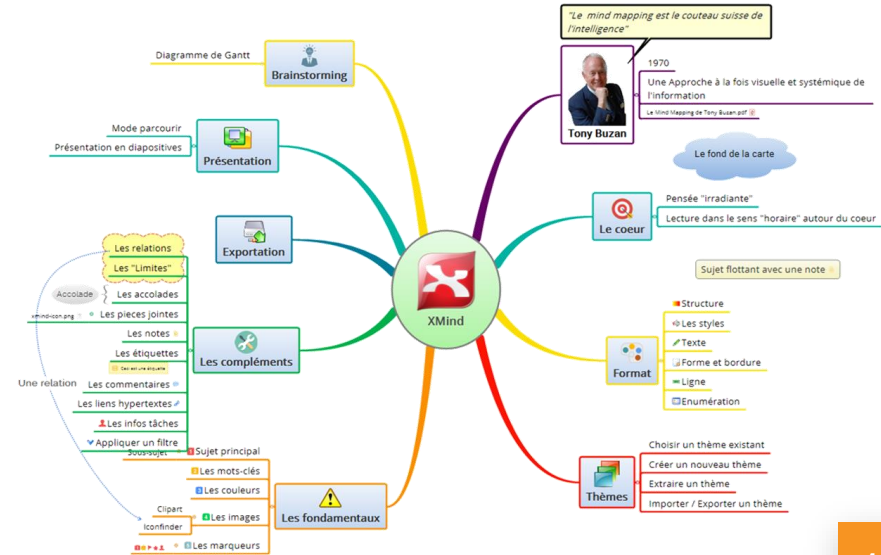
"Le mind mapping est le couteau suisse de l'intelligence"

Tony Buzan

1970

Une Approche à la fois visuelle et systémique de l'information

Le Mind Mapping de Tony Buzan.pdf

Le fond de la carte

Le coeur

Pensée "irradiante"

Lecture dans le sens "horaire" autour du coeur

Sujet flottant avec une note

Format

Structure

Les styles

Texte

Forme et bordure

Ligne

Enumération

Thèmes

Choisir un thème existant

Créer un nouveau thème

Extraire un thème

Importer / Exporter un thème

XMind

Brainstorming

Diagramme de Gantt

Présentation

Mode parcourir

Présentation en diapositives

Exportation

Les compléments

Les relations

Les "Limites"

Accolade

Les accolades

xmind-icon.png

Les pieces jointes

Les notes

Les étiquettes

Ceci est une étiquette

Une relation

Les commentaires

Les liens hypertextes

Les infos tâches

Appliquer un filtre

Les fondamentaux

Sous-sujet

Sujet principal

Les mots-clés

Les couleurs

Clipart

Iconfinder

Les images

Les marqueurs